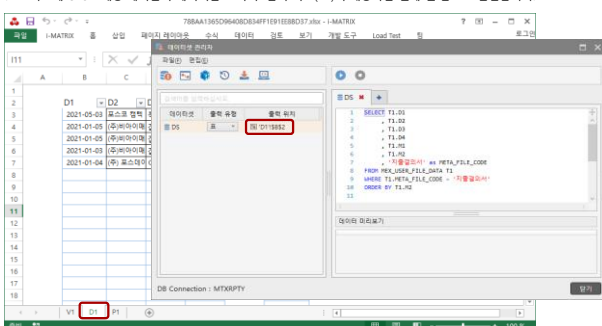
788AA1365D96408D834FF1E91EE8BD37.xlsx - I-MATRIX

파일 I-MATRIX 홈 삽입 페이지 레이아웃 수식 데이터 검토 보기 개발 도구 Load Test 팀 로그인

I11

데이터셋 관리자

파일(F) 편집(E)

데이터셋 출력 유형 출력 위치
DS 표 'D1'!B$2

DS

1 SELECT T1.D1
2 , T1.D2
3 , T1.D3
4 , T1.D4
5 , T1.M1
6 , T1.M2
7 , '지출결의서' as META_FILE_CODE
8 FROM MEX_USER_FILE_DATA T1
9 WHERE T1.META_FILE_CODE = '지출결의서'
10 ORDER BY T1.M2

데이터 미리보기

DB Connection : MTXRPTY

닫기

| | A | B | C |
|---|---|---|---|
| 1 | | | |
| 2 | | D1 | D2 |
| 3 | | 2021-05-03 | 포스코 캠텍 |
| 4 | | 2021-01-05 | (주)비아이매 |
| 5 | | 2021-01-05 | (주)비아이매 |
| 6 | | 2021-05-03 | (주)비아이매 |
| 7 | | 2021-01-04 | (주) 포스데이 |
| 8 | | | |
| 9 | | | |
| 10 | | | |
| 11 | | | |
| 12 | | | |
| 13 | | | |
| 14 | | | |
| 15 | | | |
| 16 | | | |
| 17 | | | |
| 18 | | | |
| 19 | | | |

V1 D1 P1

100 %